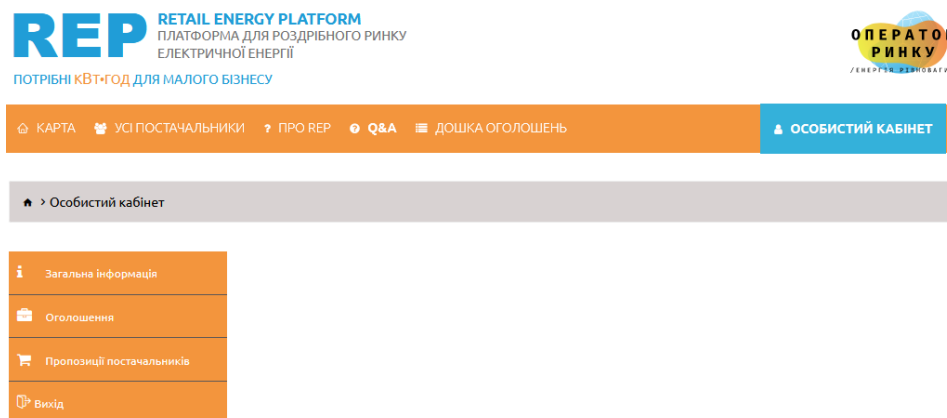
REP RETAIL ENERGY PLATFORM
ПЛАТФОРМА ДЛЯ РОЗДРІБНОГО РИНКУ ЕЛЕКТРИЧНОЇ ЕНЕРГІЇ

ПОТРІБНІ КВт•ГОД ДЛЯ МАЛОГО БІЗНЕСУ

ОПЕРАТОР РИНКУ
/ЕНЕРГІЯ РІВНОВАГИ

КАРТА УСІ ПОСТАЧАЛЬНИКИ ПРО REP Q&A ДОШКА ОГОЛОШЕНЬ ОСОБИСТИЙ КАБІНЕТ

> Особистий кабінет

Загальна інформація
Оголошення
Пропозиції постачальників
Вихід